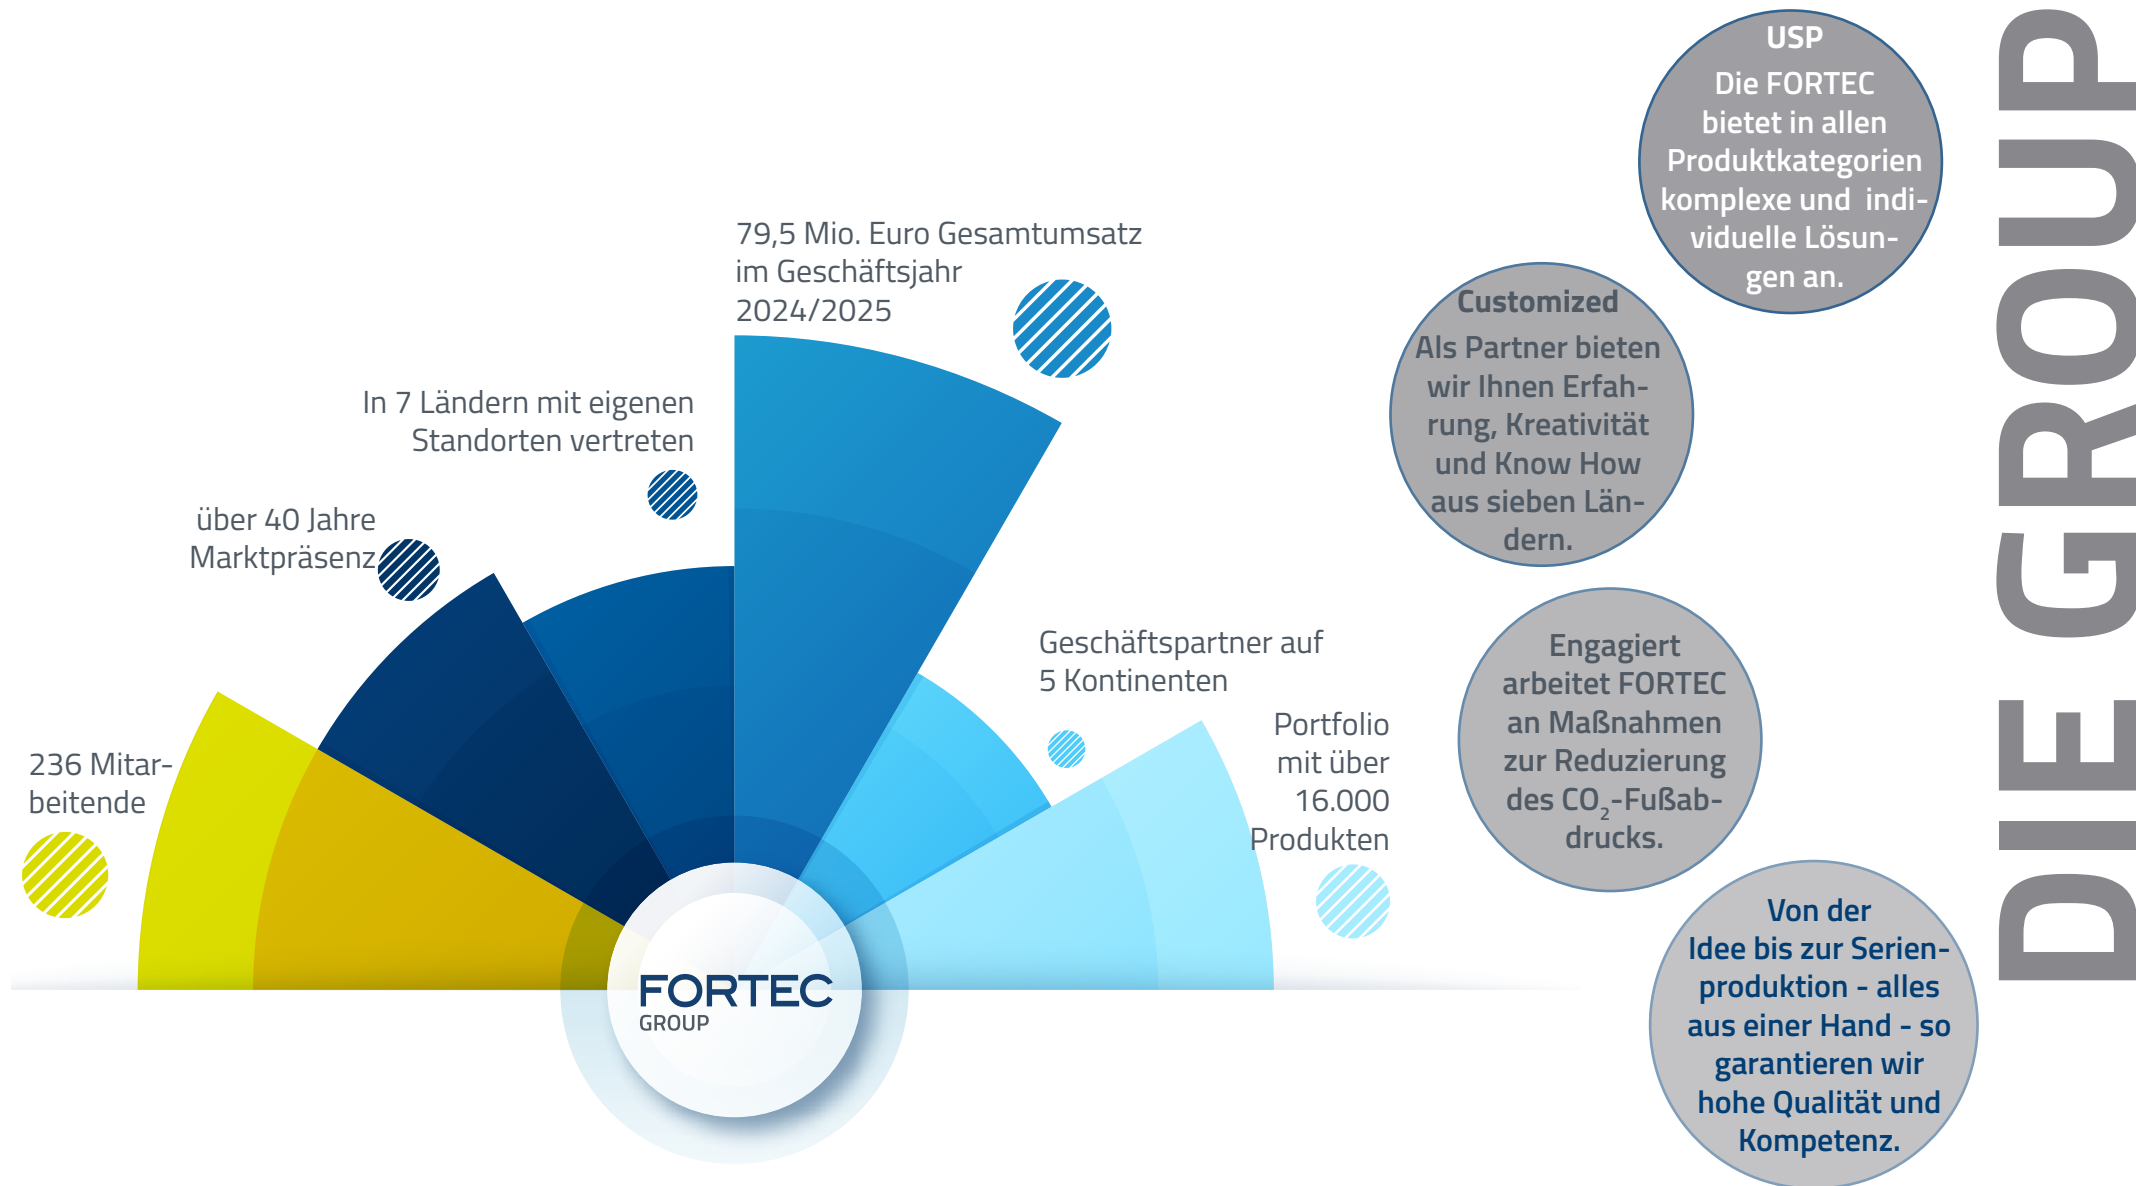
79,5 Mio. Euro Gesamtumsatz im Geschäftsjahr 2024/2025

In 7 Ländern mit eigenen Standorten vertreten

über 40 Jahre Marktpräsenz

236 Mitarbeitende

Geschäftspartner auf 5 Kontinenten

Portfolio mit über 16.000 Produkten

FORTEC
GROUP

USP
Die FORTEC bietet in allen Produktkategorien komplexe und individuelle Lösungen an.

Customized
Als Partner bieten wir Ihnen Erfahrung, Kreativität und Know How aus sieben Ländern.

Engagiert
arbeitet FORTEC an Maßnahmen zur Reduzierung des $CO_2$-Fußabdrucks.

Von der Idee bis zur Serienproduktion - alles aus einer Hand - so garantieren wir hohe Qualität und Kompetenz.

DIE GROUP